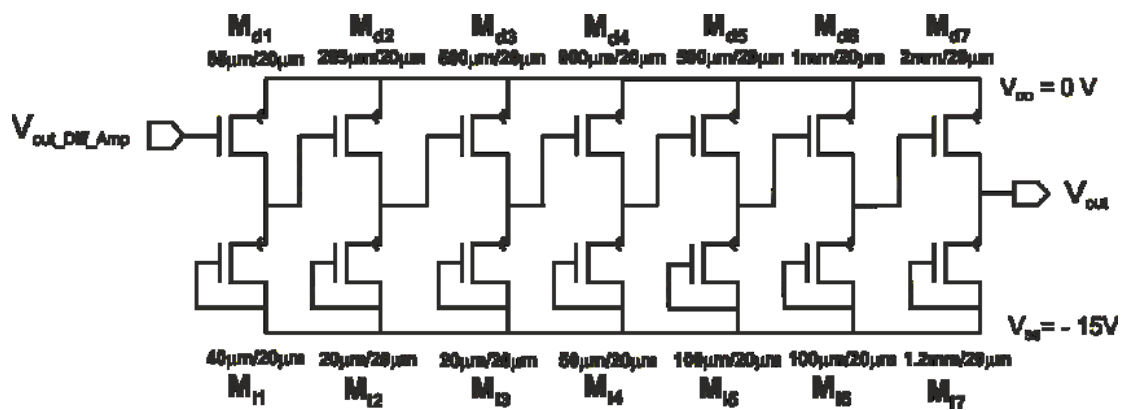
$M_{d1}$ 55μm/20μm
$M_{d2}$ 285μm/20μm
$M_{d3}$ 560μm/20μm
$M_{d4}$ 960μm/20μm
$M_{d5}$ 580μm/20μm
$M_{d6}$ 1mm/20μm
$M_{d7}$ 2mm/20μm

$V_{DD}$ = 0 V

$V_{out\_Diff\_Amp}$

$V_{out}$

$V_{SS}$= - 15V

40μm/20μm $M_{l1}$
20μm/20μm $M_{l2}$
20μm/20μm $M_{l3}$
50μm/20μm $M_{l4}$
100μm/20μm $M_{l5}$
100μm/20μm $M_{l6}$
1.2mm/20μm $M_{l7}$